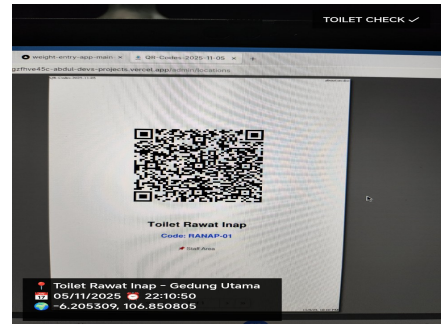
TOILET CHECK ✓

weight-entry-app-main- ×
QR-Codes-2025-11-05 ×
+

gzfhve45c-abdul-devs-projects.vercel.app/admin/locations

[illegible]

Toilet Rawat Inap

Code: RANAP-01

Staff Area

Toilet Rawat Inap - Gedung Utama
05/11/2025 22:10:50
-6.205309, 106.850805